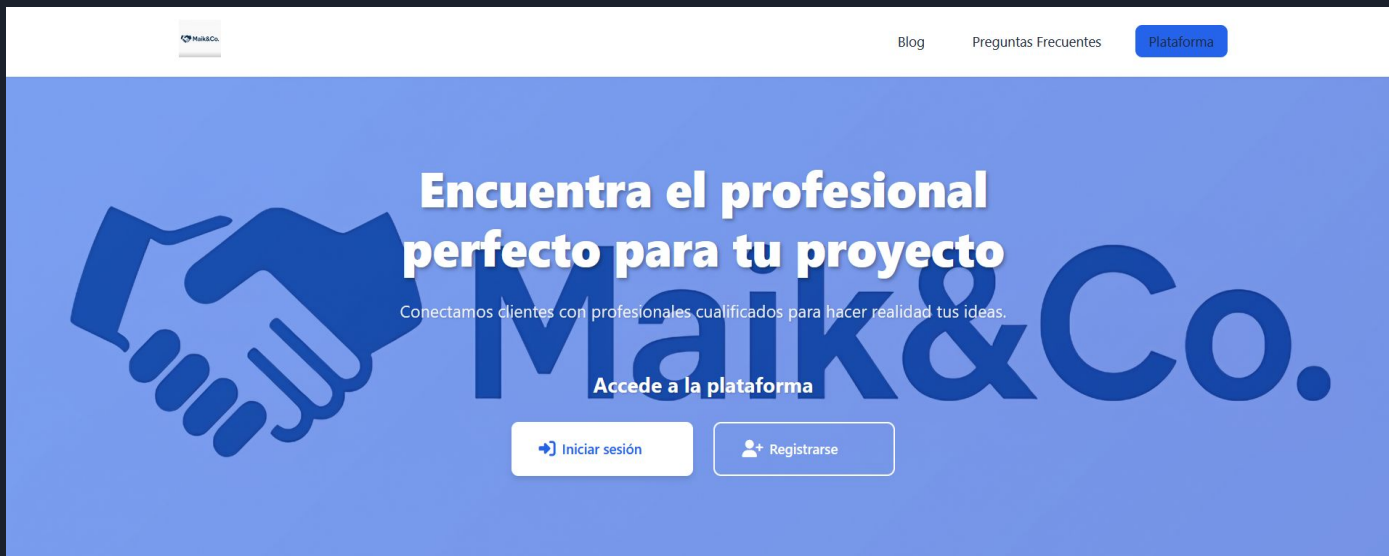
Maik&Co.

Blog Preguntas Frecuentes Plataforma

Maik&Co.

Encuentra el profesional perfecto para tu proyecto

Conectamos clientes con profesionales cualificados para hacer realidad tus ideas.

Accede a la plataforma

Iniciar sesión

Registrarse